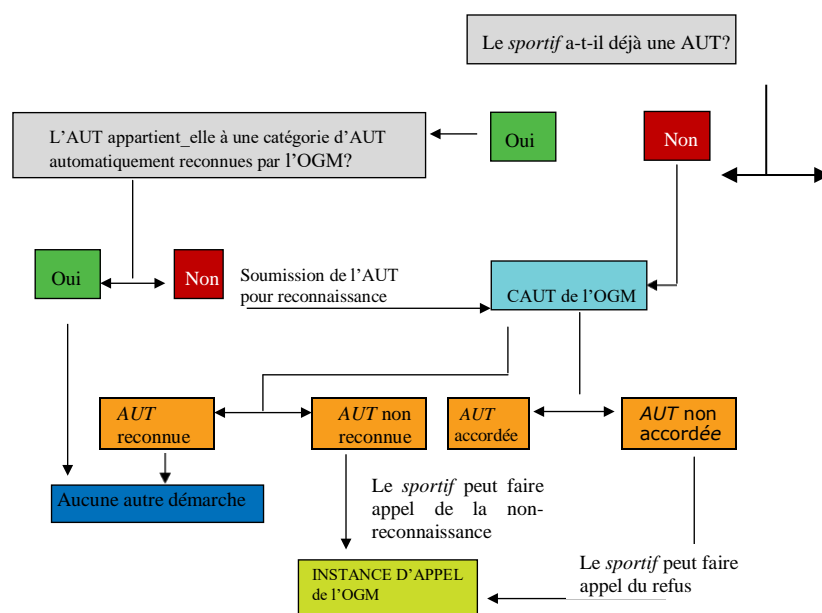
Le *sportif* a-t-il déjà une AUT?

L'AUT appartient_elle à une catégorie d'AUT automatiquement reconnues par l'OGM?

Oui

Non

Oui

Non

Soumission de l'AUT pour reconnaissance

CAUT de l'OGM

*AUT* reconnue

*AUT* non reconnue

*AUT* accordée

*AUT* non accord*ée*

Aucune autre démarche

Le *sportif* peut faire appel de la non-reconnaissance

INSTANCE D'APPEL de l'OGM

Le *sportif* peut faire appel du refus